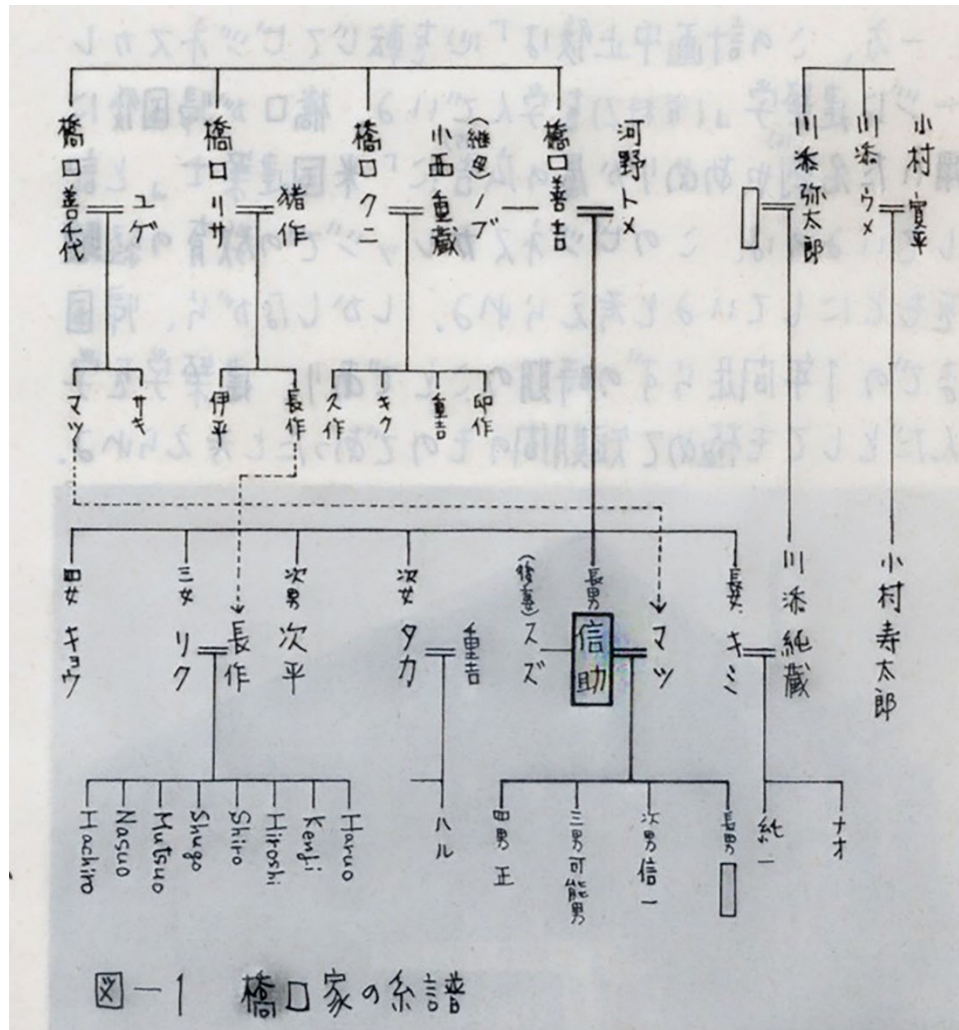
橋口善千代
ユゲ
橋口リサ
猪作
橋口クニ
(継母)ノブ
小西重蔵
橋口善吉
河野トメ
川添弥太郎
川添ウメ
小村寛平

マツ
サキ
伊平
長作
久作
キク
重吉
卯作

四女 キョウ
三女 リク
長作
次男 次平
次女 タカ
重吉
(後妻)スズ
長男 信助
マツ
長女 キミ
川添純蔵
小村寿太郎

Hachiro
Nasuo
Mutsuo
Shugo
Shiro
Hiroshi
Kenji
Haruo
ハル
四男 王
三男 可能男
次男 信一
長男
純一
ナオ

図—1 橋口家の系譜